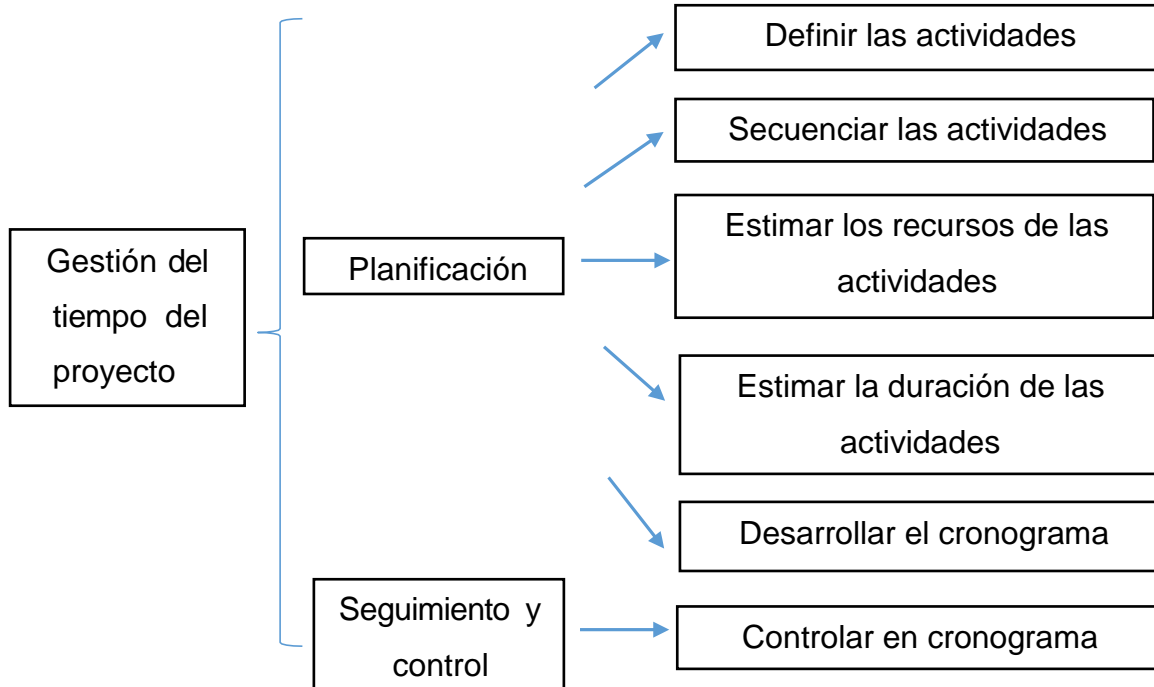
Gestión del tiempo del proyecto

Planificación

Definir las actividades

Secuenciar las actividades

Estimar los recursos de las actividades

Estimar la duración de las actividades

Desarrollar el cronograma

Seguimiento y control

Controlar en cronograma